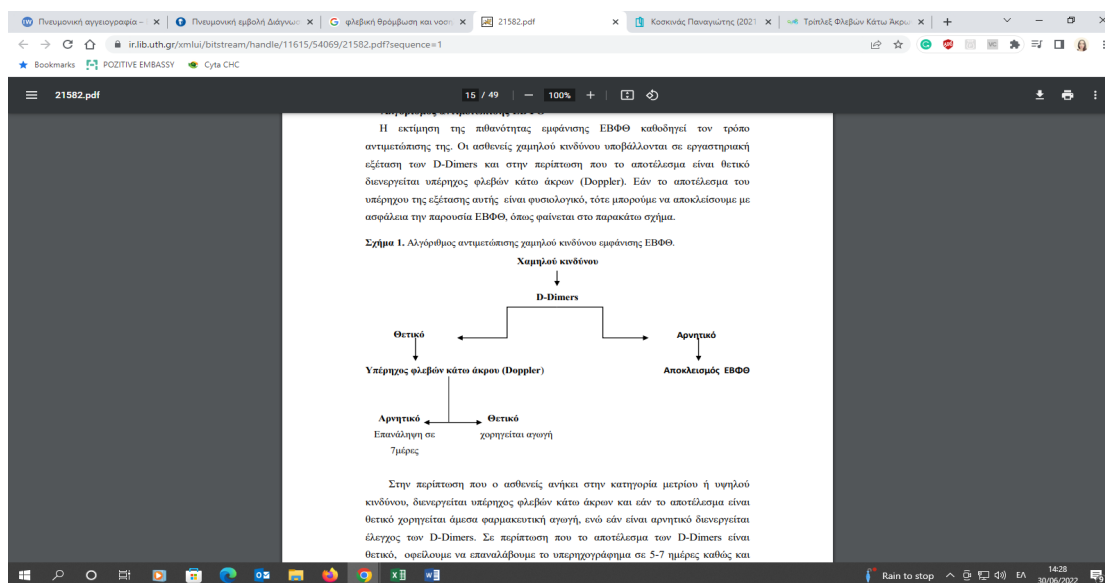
Πνευμονική αγγειογραφία – | × | Πνευμονική εμβολή Διάγνωσ × | G φλεβική θρόμβωση και νοση × | 21582.pdf × | Κοσκινάς Παναγιώτης (2021 × | Τριπλεξ Φλεβών Κάτω Άκρω × | +

ir.lib.uth.gr/xmlui/bitstream/handle/11615/54069/21582.pdf?sequence=1

Bookmarks POZITIVE EMBASSY Cyta CHC

21582.pdf 15 / 49 — 100% +

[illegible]

Η εκτίμηση της πιθανότητας εμφάνισης ΕΒΦΘ καθοδηγεί τον τρόπο αντιμετώπισης της. Οι ασθενείς χαμηλού κινδύνου υποβάλλονται σε εργαστηριακή εξέταση των D-Dimers και στην περίπτωση που το αποτέλεσμα είναι θετικό διενεργείται υπέρηχος φλεβών κάτω άκρων (Doppler). Εάν το αποτέλεσμα του υπέρηχου της εξέτασης αυτής είναι φυσιολογικό, τότε μπορούμε να αποκλείσουμε με ασφάλεια την παρουσία ΕΒΦΘ, όπως φαίνεται στο παρακάτω σχήμα.

Σχήμα 1. Αλγόριθμος αντιμετώπισης χαμηλού κινδύνου εμφάνισης ΕΒΦΘ.

Χαμηλού κινδύνου

D-Dimers

Θετικό

Αρνητικό

Υπέρηχος φλεβών κάτω άκρου (Doppler)

Αποκλεισμός ΕΒΦΘ

Αρνητικό
Επανάληψη σε 7ημέρες

Θετικό
χορηγείται αγωγή

Στην περίπτωση που ο ασθενείς ανήκει στην κατηγορία μετρίου ή υψηλού κινδύνου, διενεργείται υπέρηχος φλεβών κάτω άκρων και εάν το αποτέλεσμα είναι θετικό χορηγείται άμεσα φαρμακευτική αγωγή, ενώ εάν είναι αρνητικό διενεργείται έλεγχος των D-Dimers. Σε περίπτωση που το αποτέλεσμα των D-Dimers είναι θετικό, οφείλουμε να επαναλάβουμε το υπερηχογράφημα σε 5-7 ημέρες καθώς και

Rain to stop ΕΛ 14:28 30/06/2022